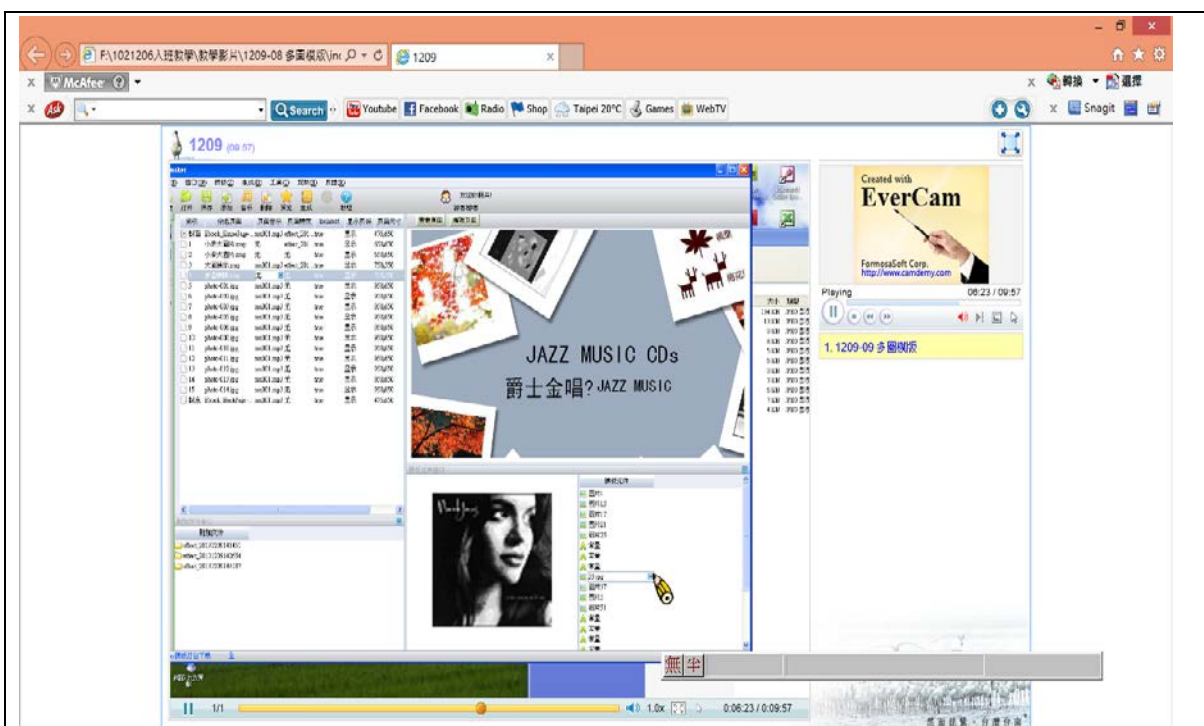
F:\1021206入班數學\數學影片\1209-08 多圖模版\inc
1209
McAfee
Search
Youtube Facebook Radio Shop Taipei 20°C Games WebTV
轉換 選擇
Snagit
1209 (09:57)
JAZZ MUSIC CDs
爵士金唱? JAZZ MUSIC
Created with
EverCam
FormosaSoft Corp.
http://www.camdemy.com
Playing
08:23 / 09:57
1. 1209-09 多圖模版
無 半
1/1
1.0x
0:06:23 / 0:09:57